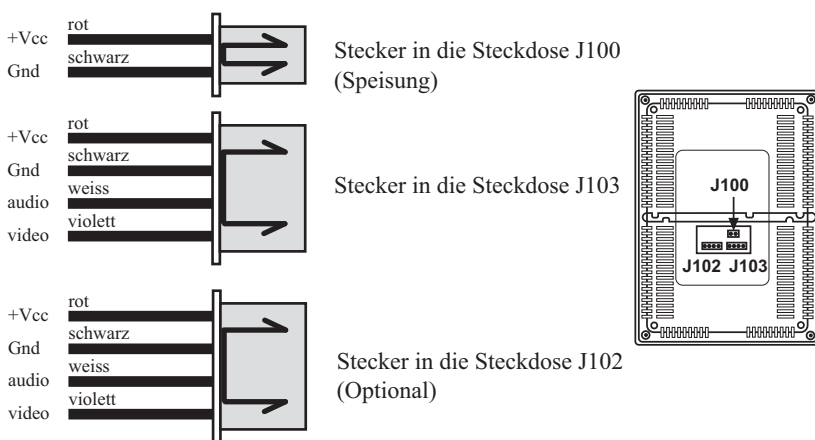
+Vcc
Gnd
rot
schwarz

Stecker in die Steckdose J100 (Speisung)

+Vcc
Gnd
audio
video
rot
schwarz
weiss
violett

Stecker in die Steckdose J103

+Vcc
Gnd
audio
video
rot
schwarz
weiss
violett

Stecker in die Steckdose J102 (Optional)

J100
J102 J103